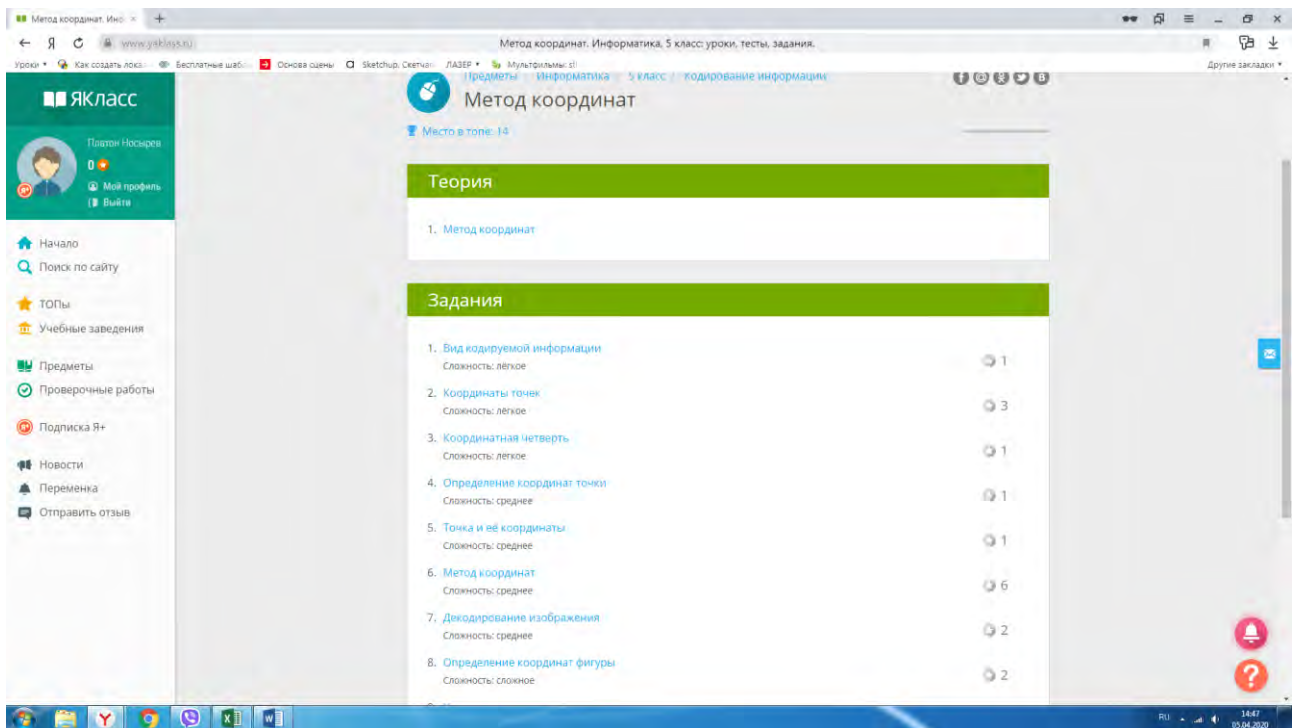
Метод координат. Инф ×

www.yaklass.ru

Метод координат. Информатика, 5 класс: уроки, тесты, задания.

Уроки ▾ Как создать лока... Бесплатные шабл... Основа сцены Sketchup, Скетчап ЛАЗЕР ▾ Мультфильмы: sl

Другие закладки ▾

ЯКласс

Платон Носырев

0

Мой профиль

Выйти

Начало

Поиск по сайту

ТОПы

Учебные заведения

Предметы

Проверочные работы

Подписка Я+

Новости

Переменка

Отправить отзыв

Предметы / Информатика / 5 класс / Кодирование информации

Метод координат

Место в топе: 14

Теория

1. Метод координат

Задания

1. Вид кодируемой информации
Сложность: лёгкое
1

2. Координаты точек
Сложность: лёгкое
3

3. Координатная четверть
Сложность: лёгкое
1

4. Определение координат точки
Сложность: среднее
1

5. Точка и её координаты
Сложность: среднее
1

6. Метод координат
Сложность: среднее
6

7. Декодирование изображения
Сложность: среднее
2

8. Определение координат фигуры
Сложность: сложное
2

RU 14:47 05.04.2020